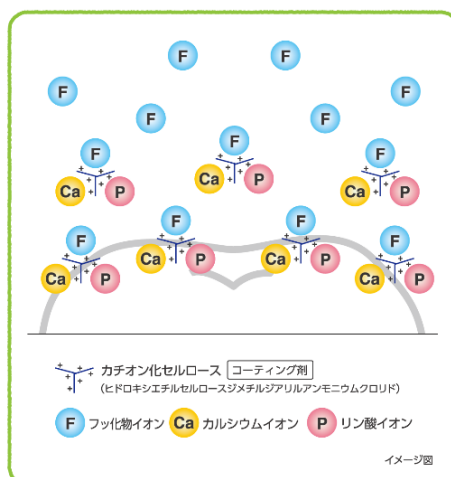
F F
F F
F F
F F F
Ca P Ca P Ca P
F F
F F
Ca P Ca P Ca P Ca P

カチオン化セルロース コーティング剤
（ヒドロキシエチルセルロースジメチルジアリルアンモニウムクロリド）

F フッ化物イオン Ca カルシウムイオン P リン酸イオン

イメージ図